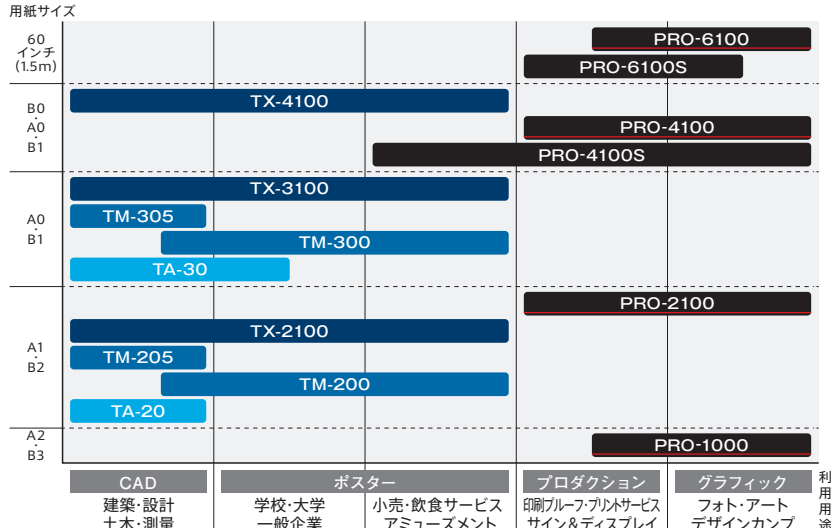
用紙サイズ

60 インチ (1.5m)

B0 · A0 · B1

A0 · B1

A1 · B2

A2 · B3

PRO-6100
PRO-6100S
TX-4100
PRO-4100
PRO-4100S
TX-3100
TM-305
TM-300
TA-30
PRO-2100
TX-2100
TM-205
TM-200
TA-20
PRO-1000

CAD
ポスター
プロダクション
グラフィック
利用用途

建築・設計
土木・測量
学校・大学
一般企業
小売・飲食サービス
アミューズメント
印刷プルーフ・プリントサービス
サイン＆ディスプレイ
フォト・アート
デザインカンプ